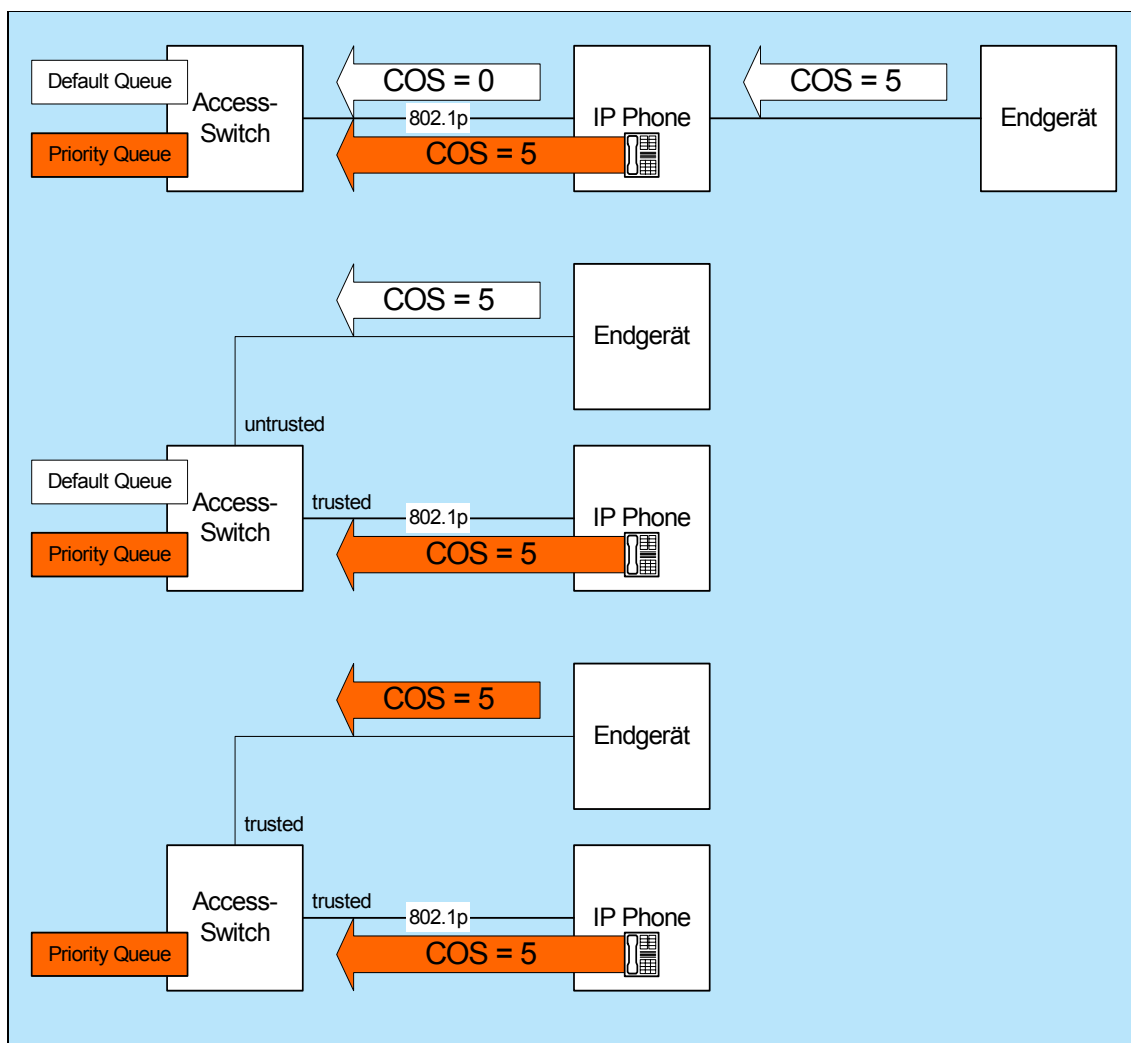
Default Queue
Priority Queue
Access-Switch
COS = 0
802.1p
COS = 5
IP Phone
COS = 5
Endgerät

COS = 5
Endgerät
untrusted
Default Queue
Priority Queue
Access-Switch
trusted
802.1p
COS = 5
IP Phone

COS = 5
Endgerät
trusted
Access-Switch
Priority Queue
trusted
802.1p
COS = 5
IP Phone